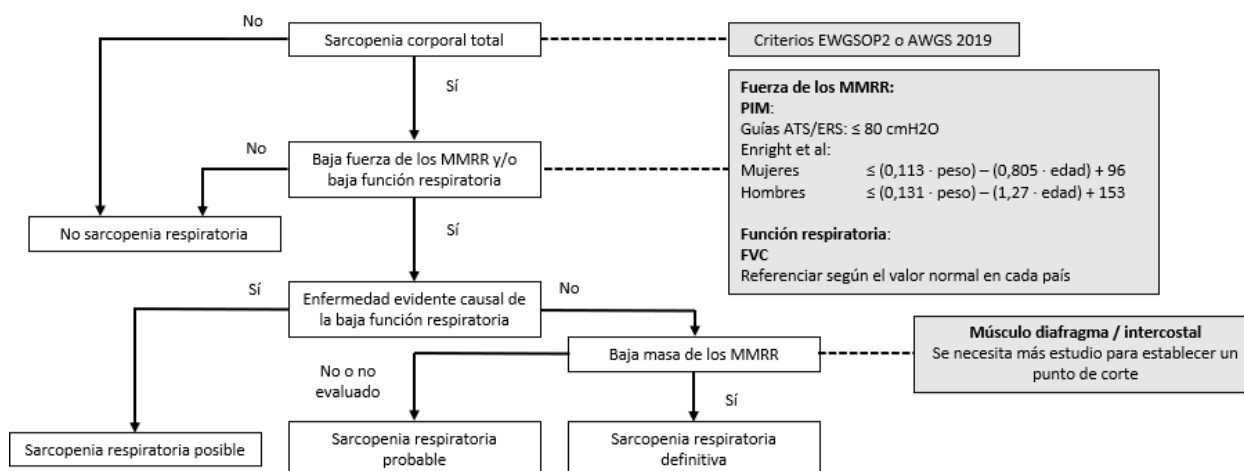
No

Sarcopenia corporal total

Criterios EWGSOP2 o AWGS 2019

Sí

Fuerza de los MMRR:
PIM:
Guías ATS/ERS: ≤ 80 cmH2O
Enright et al:
Mujeres ≤ (0,113 · peso) – (0,805 · edad) + 96
Hombres ≤ (0,131 · peso) – (1,27 · edad) + 153

Función respiratoria:
FVC
Referenciar según el valor normal en cada país

No

Baja fuerza de los MMRR y/o baja función respiratoria

No sarcopenia respiratoria

Sí

Sí

Enfermedad evidente causal de la baja función respiratoria

No

Músculo diafragma / intercostal
Se necesita más estudio para establecer un punto de corte

Baja masa de los MMRR

No o no evaluado

Sí

Sarcopenia respiratoria posible

Sarcopenia respiratoria probable

Sarcopenia respiratoria definitiva